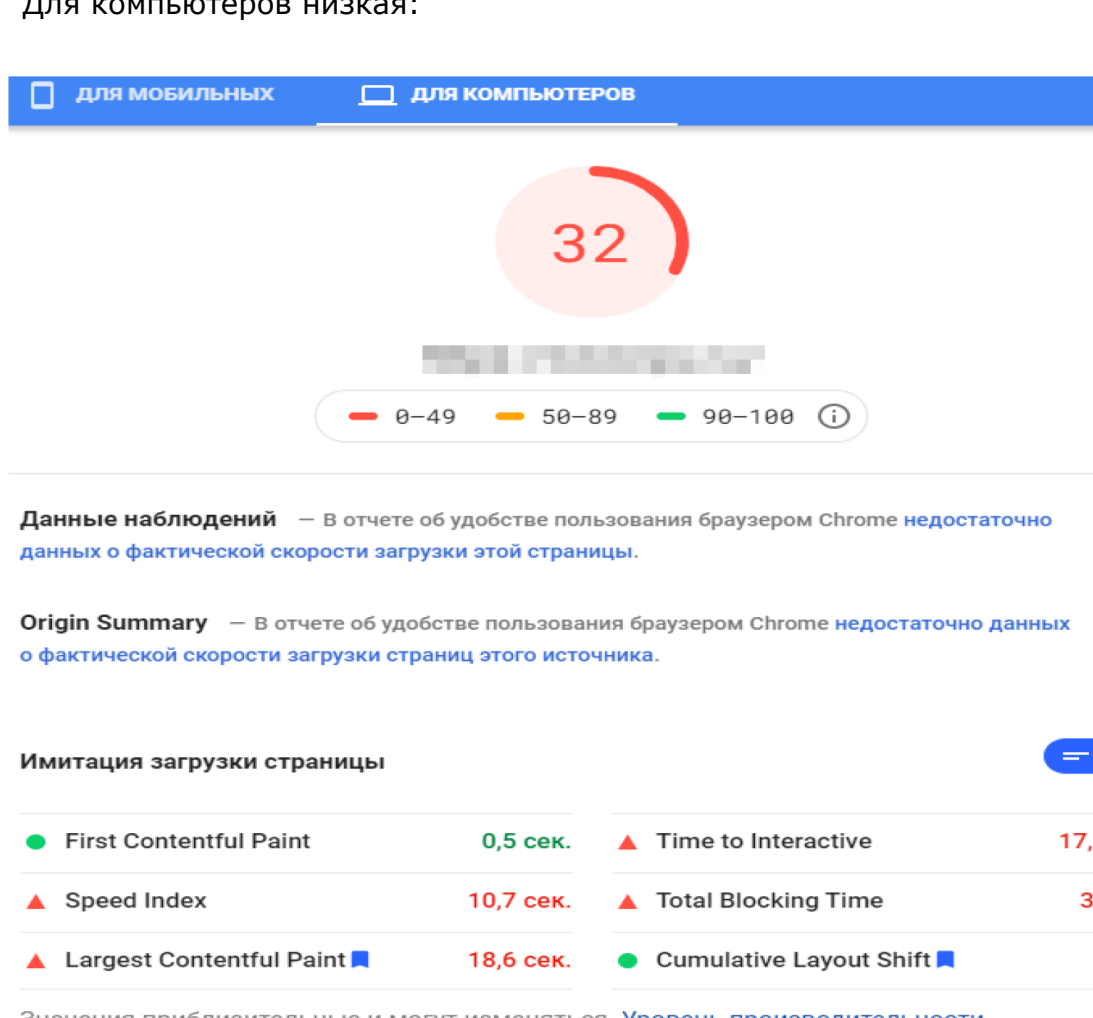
Для компьютеров низкая:

ДЛЯ МОБИЛЬНЫХ ДЛЯ КОМПЬЮТЕРОВ

32

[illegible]

0–49 50–89 90–100

Данные наблюдений — В отчете об удобстве пользования браузером Chrome недостаточно данных о фактической скорости загрузки этой страницы.

Origin Summary — В отчете об удобстве пользования браузером Chrome недостаточно данных о фактической скорости загрузки страниц этого источника.

Имитация загрузки страницы

| | |
|---|---|
| First Contentful Paint 0,5 сек. | Time to Interactive 17, |
| Speed Index 10,7 сек. | Total Blocking Time 3 |
| Largest Contentful Paint 18,6 сек. | Cumulative Layout Shift |

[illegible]